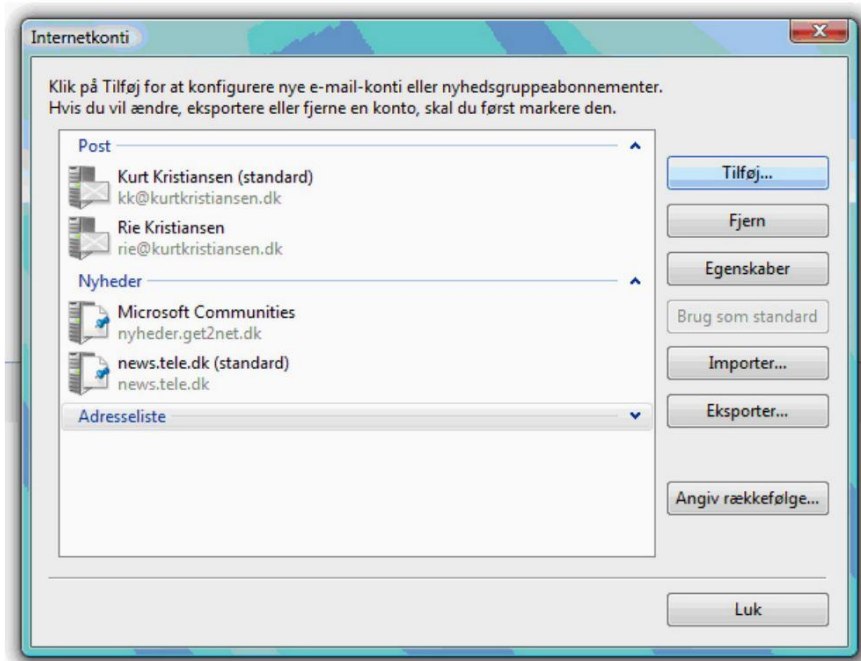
Internetkonti

Klik på Tilføj for at konfigurere nye e-mail-konti eller nyhedsgruppeabonnementer. Hvis du vil ændre, eksportere eller fjerne en konto, skal du først markere den.

Post

Kurt Kristiansen (standard)
kk@kurtkristiansen.dk

Rie Kristiansen
rie@kurtkristiansen.dk

Nyheder

Microsoft Communities
nyheder.get2net.dk

news.tele.dk (standard)
news.tele.dk

Adresseliste

Tilføj...

Fjern

Egenskaber

Brug som standard

Importer...

Eksporter...

Angiv rækkefølge...

Luk